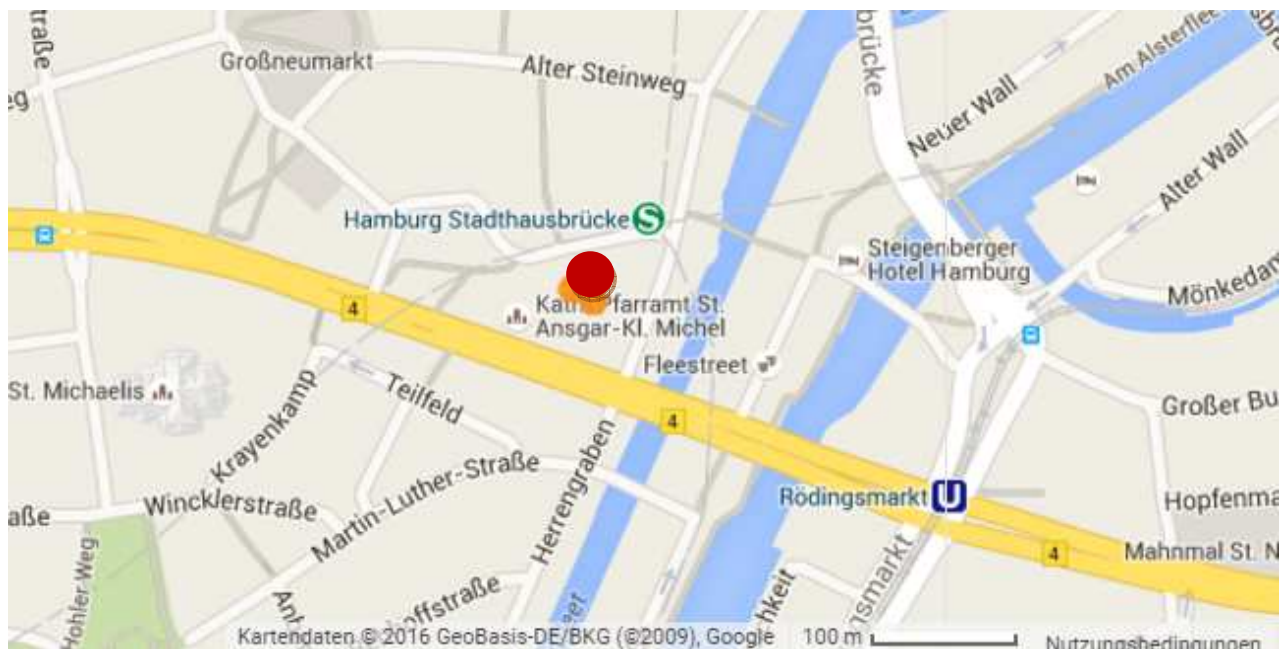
traße

eg

Großneumarkt

Alter Steinweg

brücke

Neuer Wall

Am Alsterfle

Alter Wall

Hamburg Stadthausbrücke

Steigenberger Hotel Hamburg

Mönkedam

4

Kath. Pfarramt St. Ansgar-Kl. Michel

Fleestreet

St. Michaelis

Teilfeld

Krayenkamp

Großer Bu

4

Herrengraben

Wincklerstraße

Martin-Luther-Straße

Rödingsmarkt

Hopfenma

aße

Hohler Weg

4

Mahnmal St. N

An

offstraße

eet

hkeit

nsmarkt

Kartendaten © 2016 GeoBasis-DE/BKG (©2009), Google

100 m

Nutzungsbedingungen